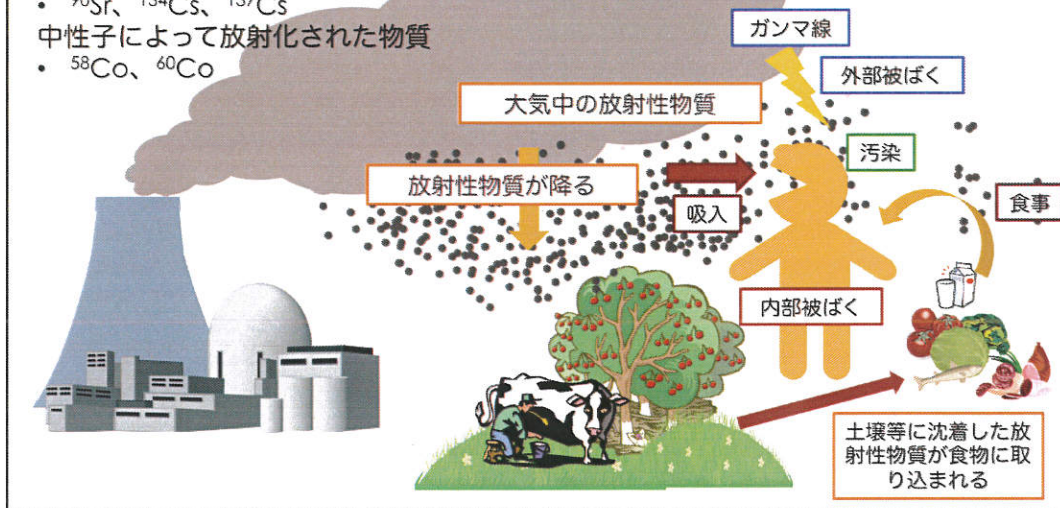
• $^{90}$Sr、$^{134}$Cs、$^{137}$Cs
中性子によって放射化された物質
• $^{58}$Co、$^{60}$Co

ガンマ線
外部被ばく
大気中の放射性物質
汚染
放射性物質が降る
吸入
食事
内部被ばく
土壌等に沈着した放射性物質が食物に取り込まれる